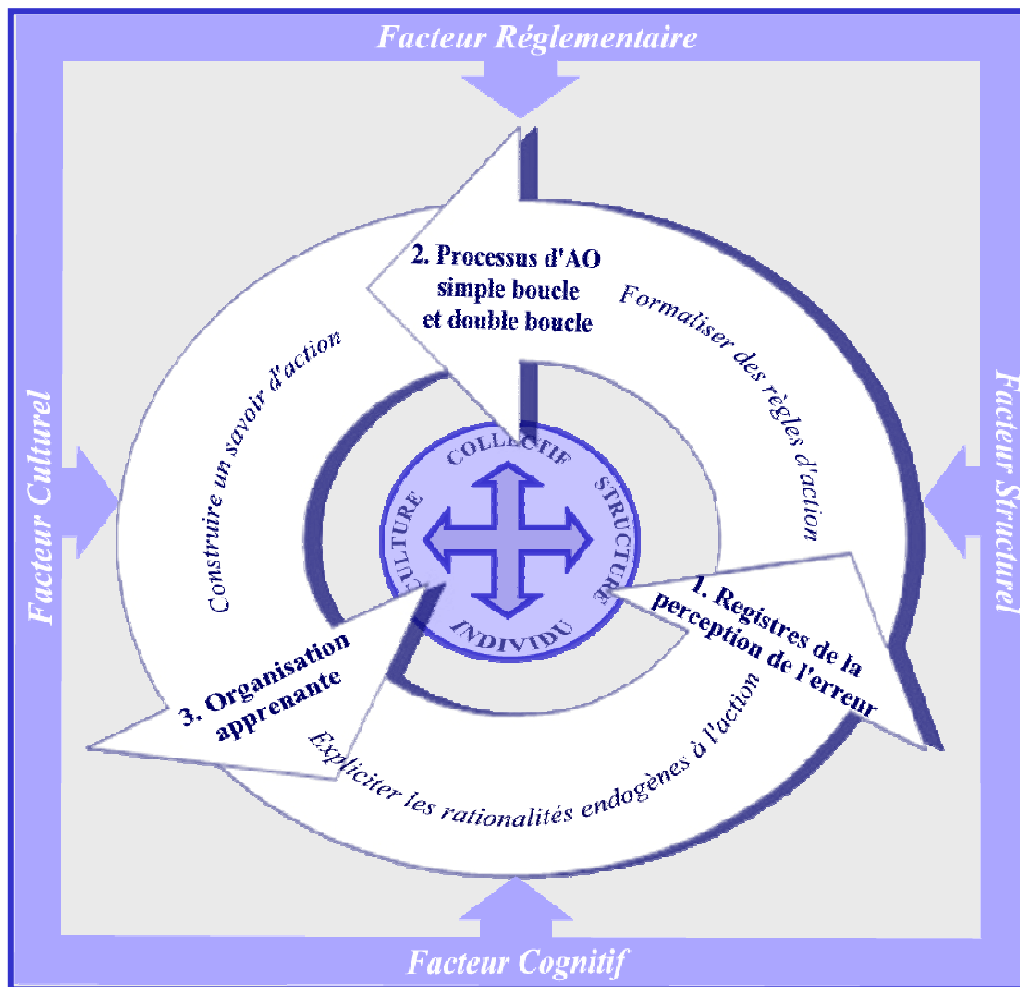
Facteur Réglementaire

Facteur Culturel

Facteur Structurel

Facteur Cognitif

2. Processus d'AO simple boucle et double boucle

Formaliser des règles d'action

Construire un savoir d'action

COLLECTIF

STRUCTURE

CULTURE

INDIVIDU

1. Registres de la perception de l'erreur

3. Organisation apprenante

Expliciter les rationalités endogènes à l'action